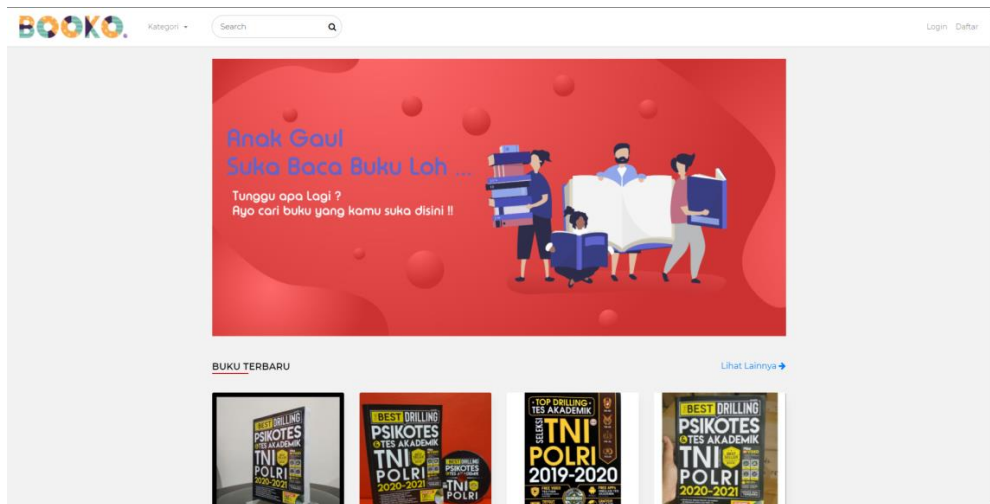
BOOKO.

Kategori

Search

Login Daftar

Anak Gaul
Suka Baca Buku Loh ...

Tunggu apa Lagi ?
Ayo cari buku yang kamu suka disini !!

BUKU TERBARU

Lihat Lainnya

BEST DRILLING PSIKOTES TES AKADEMIK TNI POLRI 2020-2021

BEST DRILLING PSIKOTES & TES AKADEMIK TNI POLRI 2020-2021

TOP DRILLING TES AKADEMIK SELEKSI TNI POLRI 2019-2020

BEST DRILLING PSIKOTES & TES AKADEMIK TNI POLRI 2020-2021